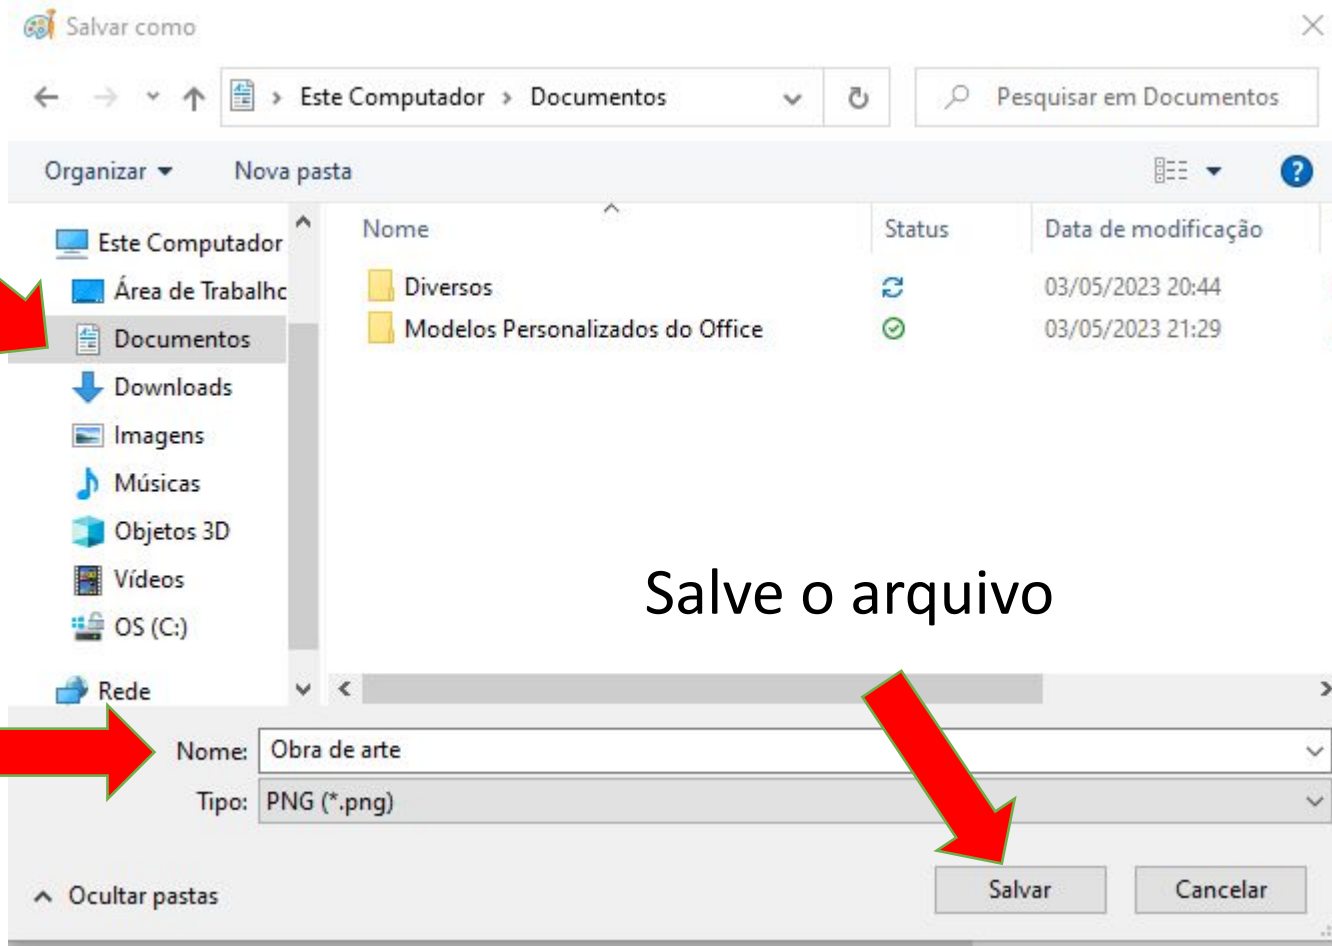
Salvar como

Este Computador › Documentos

Pesquisar em Documentos

Organizar ▾ Nova pasta

Este Computador
Área de Trabalhc
Documentos
Downloads
Imagens
Músicas
Objetos 3D
Vídeos
OS (C:)
Rede

| Nome | Status | Data de modificação |
|---|---|---|
| Diversos | | 03/05/2023 20:44 |
| Modelos Personalizados do Office | | 03/05/2023 21:29 |

Salve o arquivo

Nome: Obra de arte
Tipo: PNG (*.png)

Ocultar pastas

Salvar Cancelar